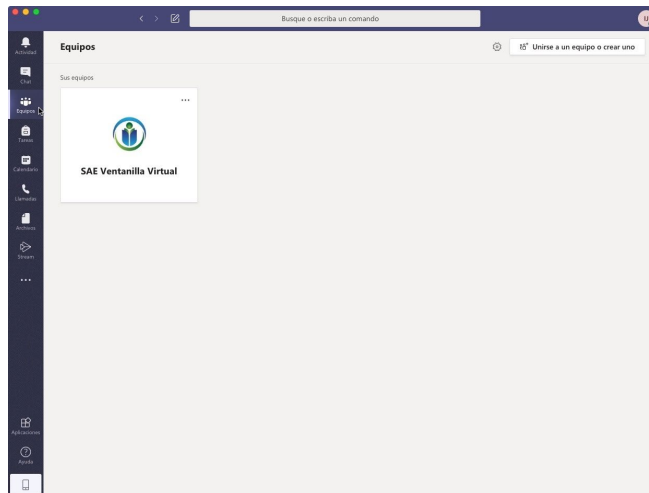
Busque o escriba un comando

Actividad
Chat
Equipos
Tareas
Calendario
Llamadas
Archivos
Stream
...
Aplicaciones
Ayuda

Equipos

Unirse a un equipo o crear uno

Sus equipos

...

SAE Ventanilla Virtual